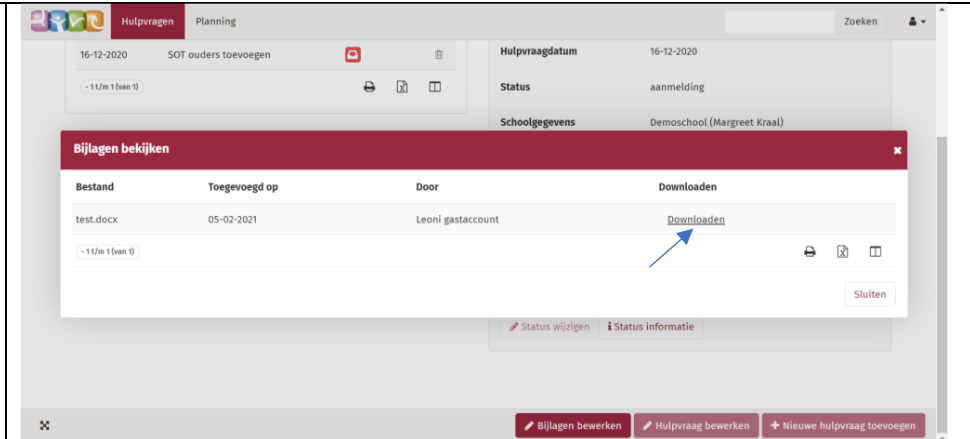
Hulpvragen Planning

Zoeken

16-12-2020 SOT ouders toevoegen

- 1 t/m 1 (van 1)

Hulpvraagdatum 16-12-2020

Status aanmelding

Schoolgegevens Demoschool (Margreet Kraal)

Bijlagen bekijken

| Bestand | Toegevoegd op | Door | Downloaden |
|---|---|---|---|
| test.docx | 05-02-2021 | Leoni gastaccount | Downloaden |

- 1 t/m 1 (van 1)

Sluiten

Status wijzigen Status informatie

Bijlagen bewerken Hulpvraag bewerken + Nieuwe hulpvraag toevoegen